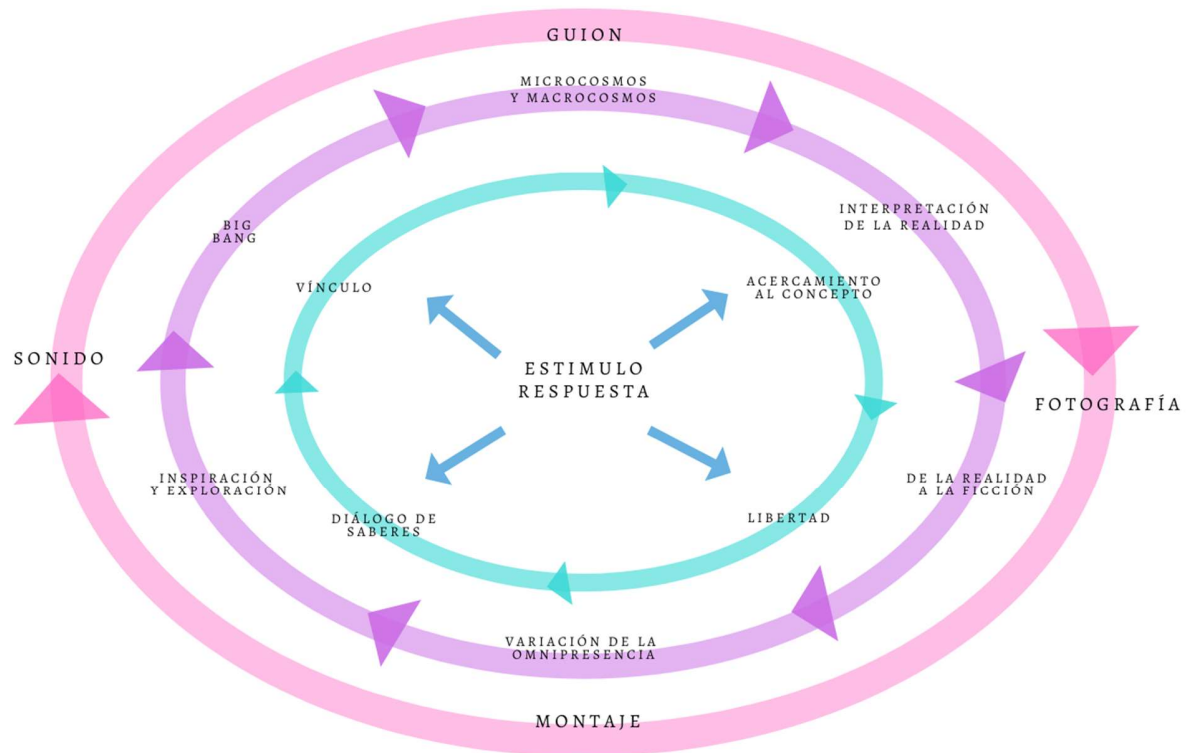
GUION

MICROCOSMOS Y MACROCOSMOS

BIG BANG

INTERPRETACIÓN DE LA REALIDAD

VÍNCULO

ACERCAMIENTO AL CONCEPTO

SONIDO

ESTIMULO RESPUESTA

FOTOGRAFÍA

INSPIRACIÓN Y EXPLORACIÓN

DE LA REALIDAD A LA FICCIÓN

DIÁLOGO DE SABERES

LIBERTAD

VARIACIÓN DE LA OMNIPRESENCIA

MONTAJE